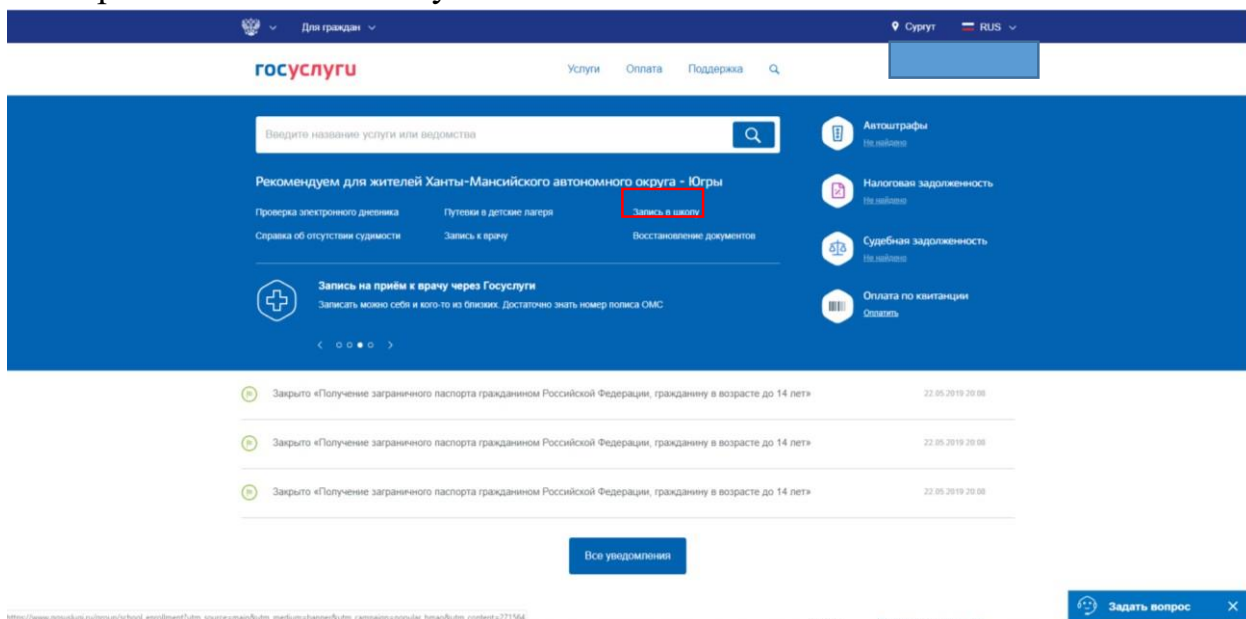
Для граждан

Сургут RUS

госуслуги

Услуги Оплата Поддержка

Введите название услуги или ведомства

Рекомендуем для жителей Ханты-Мансийского автономного округа - Югры

Проверка электронного дневника
Путевки в детские лагеря
Запись в школу
Справка об отсутствии судимости
Запись к врачу
Восстановление документов

Запись на приём к врачу через Госуслуги
Записать можно себя и кого-то из близких. Достаточно знать номер полиса ОМС

Автоштрафы
Не найдено

Налоговая задолженность
Не найдено

Судебная задолженность
Не найдено

Оплата по квитанции
Оплатить

Закрыто «Получение заграничного паспорта гражданином Российской Федерации, гражданину в возрасте до 14 лет» 22.05.2019 20:00

Закрыто «Получение заграничного паспорта гражданином Российской Федерации, гражданину в возрасте до 14 лет» 22.05.2019 20:00

Закрыто «Получение заграничного паспорта гражданином Российской Федерации, гражданину в возрасте до 14 лет» 22.05.2019 20:00

Все уведомления

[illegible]

Задать вопрос